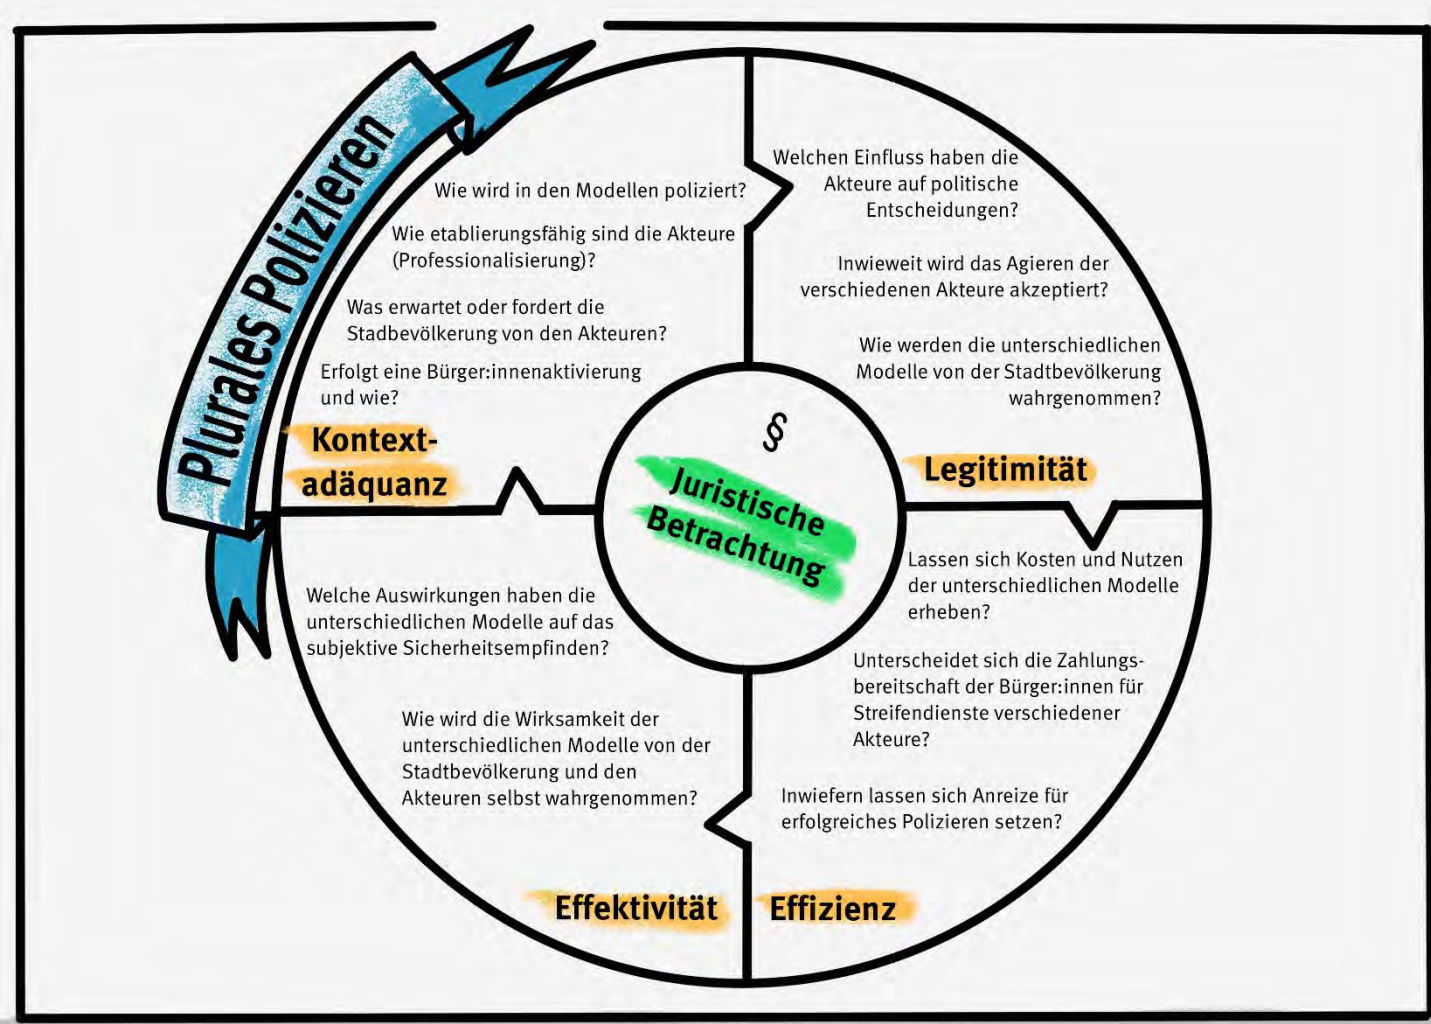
Plurales Polizieren

Wie wird in den Modellen poliziert?

Wie etablierungsfähig sind die Akteure (Professionalisierung)?

Was erwartet oder fordert die Stadtbevölkerung von den Akteuren?

Erfolgt eine Bürger:innenaktivierung und wie?

Kontextadäquanz

Welchen Einfluss haben die Akteure auf politische Entscheidungen?

Inwieweit wird das Agieren der verschiedenen Akteure akzeptiert?

Wie werden die unterschiedlichen Modelle von der Stadtbevölkerung wahrgenommen?

Legitimität

§

Juristische Betrachtung

Welche Auswirkungen haben die unterschiedlichen Modelle auf das subjektive Sicherheitsempfinden?

Wie wird die Wirksamkeit der unterschiedlichen Modelle von der Stadtbevölkerung und den Akteuren selbst wahrgenommen?

Effektivität

Lassen sich Kosten und Nutzen der unterschiedlichen Modelle erheben?

Unterscheidet sich die Zahlungsbereitschaft der Bürger:innen für Streifendienste verschiedener Akteure?

Inwiefern lassen sich Anreize für erfolgreiches Polizieren setzen?

Effizienz